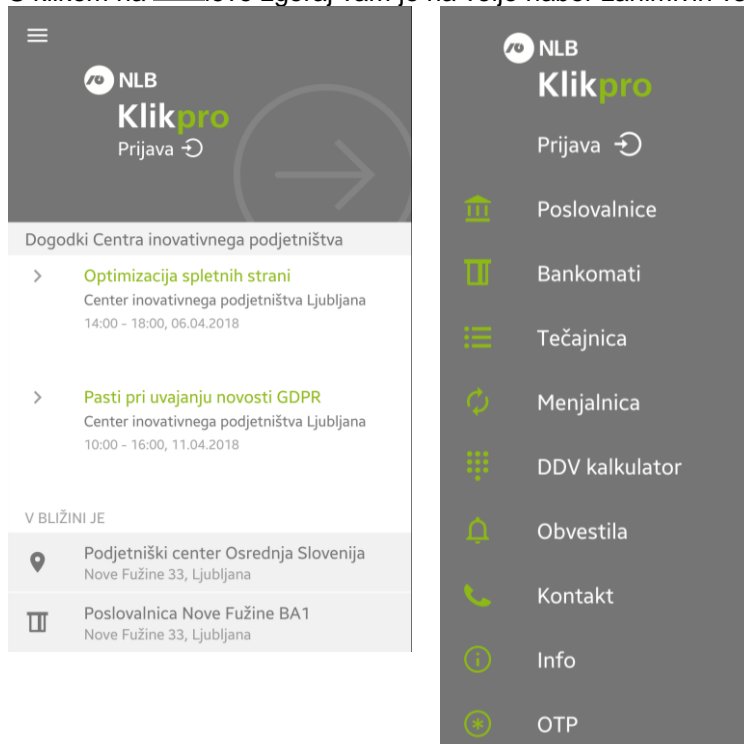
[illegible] Vam je na voljo nabor zanimivih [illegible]

NLB
Klikpro
Prijava

Dogodki Centra inovativnega podjetništva

Optimizacija spletnih strani
Center inovativnega podjetništva Ljubljana
14:00 - 18:00, 06.04.2018

Pasti pri uvajanju novosti GDPR
Center inovativnega podjetništva Ljubljana
10:00 - 16:00, 11.04.2018

V BLIŽINI JE

Podjetniški center Osrednja Slovenija
Nove Fužine 33, Ljubljana

Poslovalnica Nove Fužine BA1
Nove Fužine 33, Ljubljana

NLB
Klikpro
Prijava

Poslovalnice
Bankomati
Tečajnica
Menjalnica
DDV kalkulator
Obvestila
Kontakt
Info
OTP